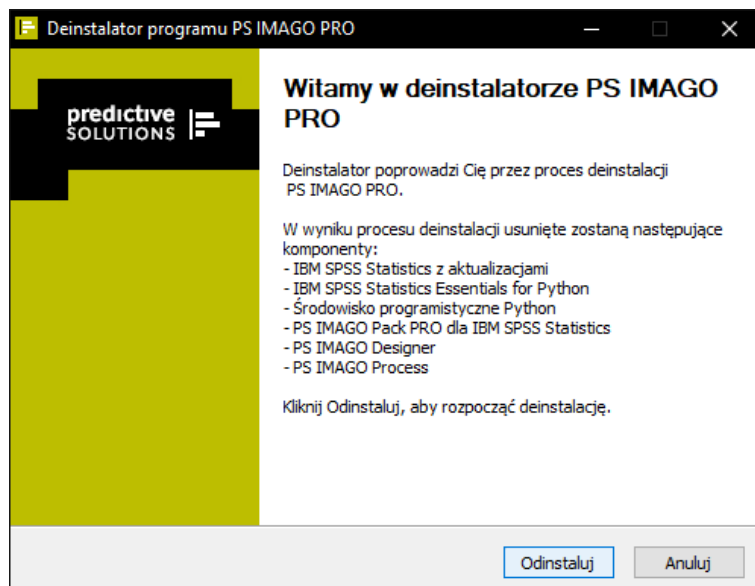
Deinstalator programu PS IMAGO PRO

predictive SOLUTIONS

Witamy w deinstalatorze PS IMAGO PRO

Deinstalator poprowadzi Cię przez proces deinstalacji PS IMAGO PRO.

W wyniku procesu deinstalacji usunięte zostaną następujące komponenty:
- IBM SPSS Statistics z aktualizacjami
- IBM SPSS Statistics Essentials for Python
- Środowisko programistyczne Python
- PS IMAGO Pack PRO dla IBM SPSS Statistics
- PS IMAGO Designer
- PS IMAGO Process

Kliknij Odinstaluj, aby rozpocząć deinstalację.

Odinstaluj Anuluj